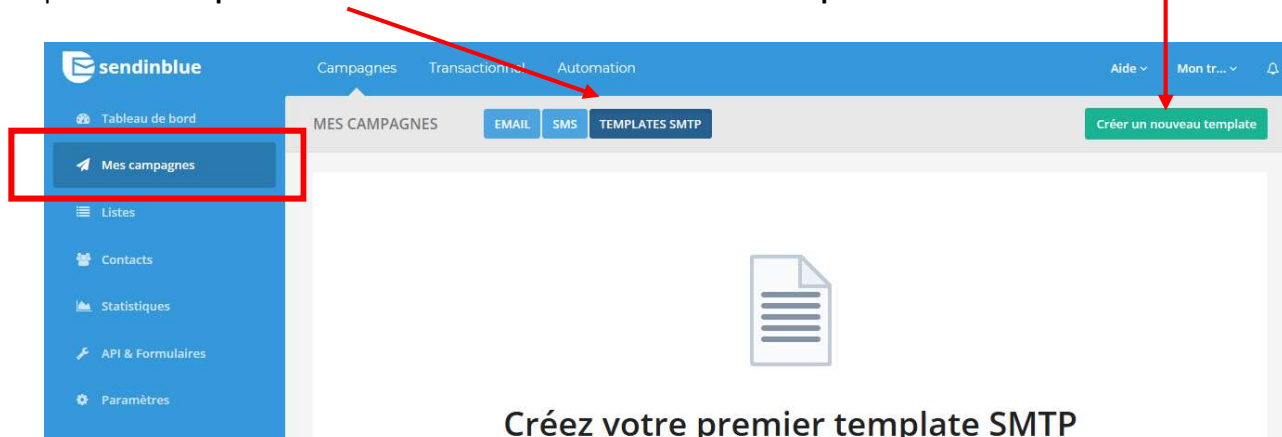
sendinblue

Campagnes Transactionnel Automation

Aide Mon tr...

Tableau de bord

Mes campagnes

Listes

Contacts

Statistiques

API & Formulaires

Paramètres

MES CAMPAGNES

EMAIL SMS TEMPLATES SMTP

Créer un nouveau template

Créez votre premier template SMTP